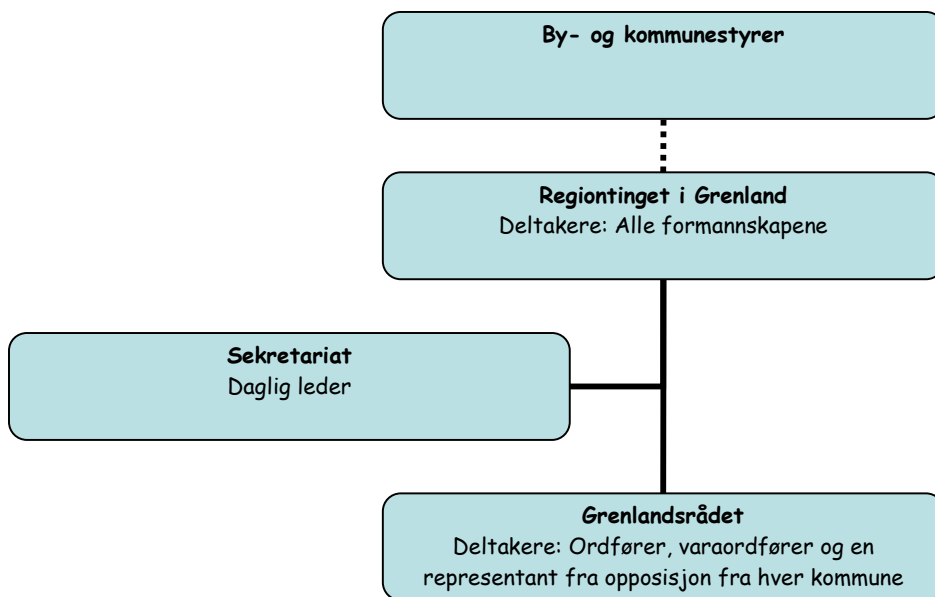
By- og kommunestyrer

Regiontinget i Grenland
Deltakere: Alle formannskapene

Sekretariat
Daglig leder

Grenlandsrådet
Deltakere: Ordfører, varaordfører og en representant fra opposisjon fra hver kommune